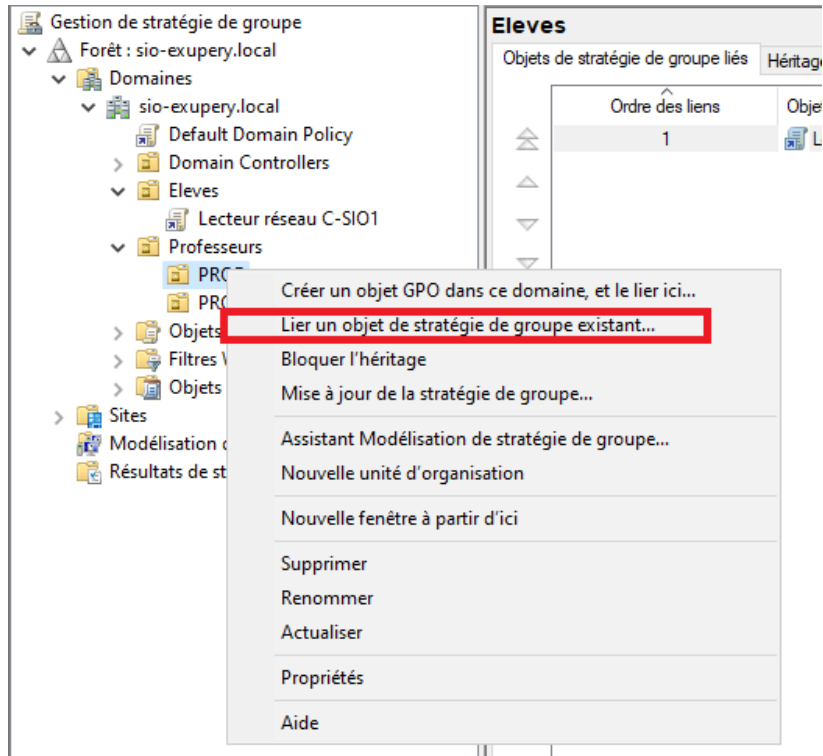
Gestion de stratégie de groupe
Forêt : sio-exupery.local
Domaines
sio-exupery.local
Default Domain Policy
Domain Controllers
Eleves
Lecteur réseau C-SIO1
Professeurs
PRO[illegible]
PRO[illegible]
Objets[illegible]
Filtres V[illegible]
Objets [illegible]
Sites
Modélisation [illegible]
Résultats de st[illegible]

Eleves
Objets de stratégie de groupe liés
Héritage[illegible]

| Ordre des liens | Objet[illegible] |
|---|---|
| 1 | L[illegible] |

Créer un objet GPO dans ce domaine, et le lier ici...
Lier un objet de stratégie de groupe existant...
Bloquer l'héritage
Mise à jour de la stratégie de groupe...
Assistant Modélisation de stratégie de groupe...
Nouvelle unité d'organisation
Nouvelle fenêtre à partir d'ici
Supprimer
Renommer
Actualiser
Propriétés
Aide